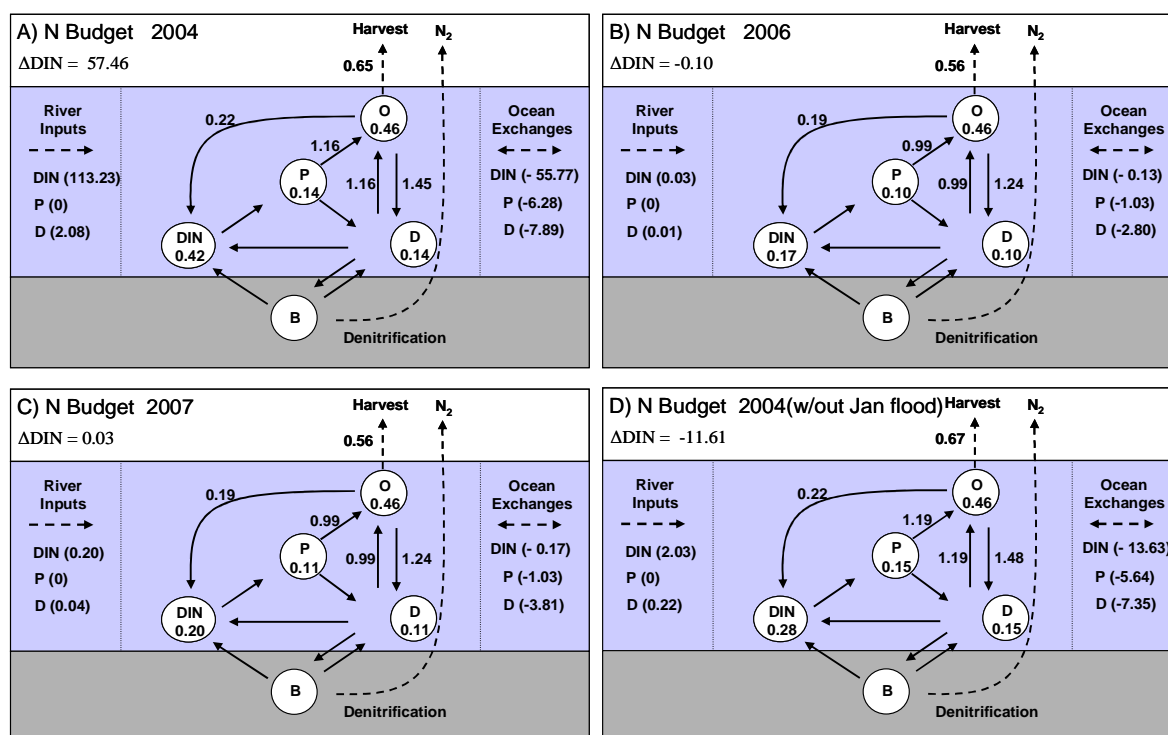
A) N Budget 2004
$\Delta$DIN = 57.46

Harvest
$N_2$
0.65

River Inputs
DIN (113.23)
P (0)
D (2.08)

0.22
O 0.46
1.16
P 0.14
1.16
1.45
DIN 0.42
D 0.14
B
Denitrification

Ocean Exchanges
DIN (- 55.77)
P (-6.28)
D (-7.89)

B) N Budget 2006
$\Delta$DIN = -0.10

Harvest
$N_2$
0.56

River Inputs
DIN (0.03)
P (0)
D (0.01)

0.19
O 0.46
0.99
P 0.10
0.99
1.24
DIN 0.17
D 0.10
B
Denitrification

Ocean Exchanges
DIN (- 0.13)
P (-1.03)
D (-2.80)

C) N Budget 2007
$\Delta$DIN = 0.03

Harvest
$N_2$
0.56

River Inputs
DIN (0.20)
P (0)
D (0.04)

0.19
O 0.46
0.99
P 0.11
0.99
1.24
DIN 0.20
D 0.11
B
Denitrification

Ocean Exchanges
DIN (- 0.17)
P (-1.03)
D (-3.81)

D) N Budget 2004(w/out Jan flood)
$\Delta$DIN = -11.61

Harvest
$N_2$
0.67

River Inputs
DIN (2.03)
P (0)
D (0.22)

0.22
O 0.46
1.19
P 0.15
1.19
1.48
DIN 0.28
D 0.15
B
Denitrification

Ocean Exchanges
DIN (- 13.63)
P (-5.64)
D (-7.35)